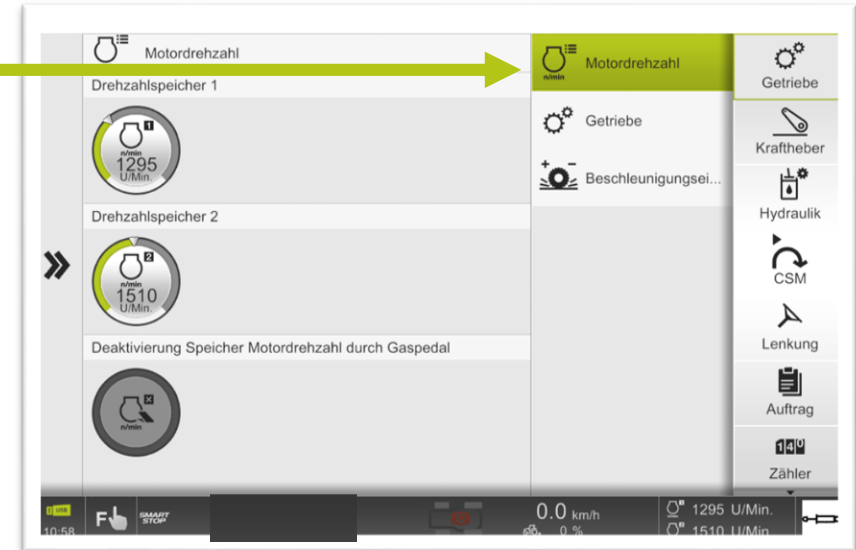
Motordrehzahl

Drehzahlspeicher 1

n/min
1
1295
U/Min.

Drehzahlspeicher 2

n/min
2
1510
U/Min.

Deaktivierung Speicher Motordrehzahl durch Gaspedal

n/min

n/min
Motordrehzahl

Getriebe

Beschleunigungsei...

Getriebe

Kraftheber

Hydraulik

CSM

Lenkung

Auftrag

Zähler

USB
10:58

F

SMART STOP

0.0 km/h
0 %

1295 U/Min.
1510 U/Min.